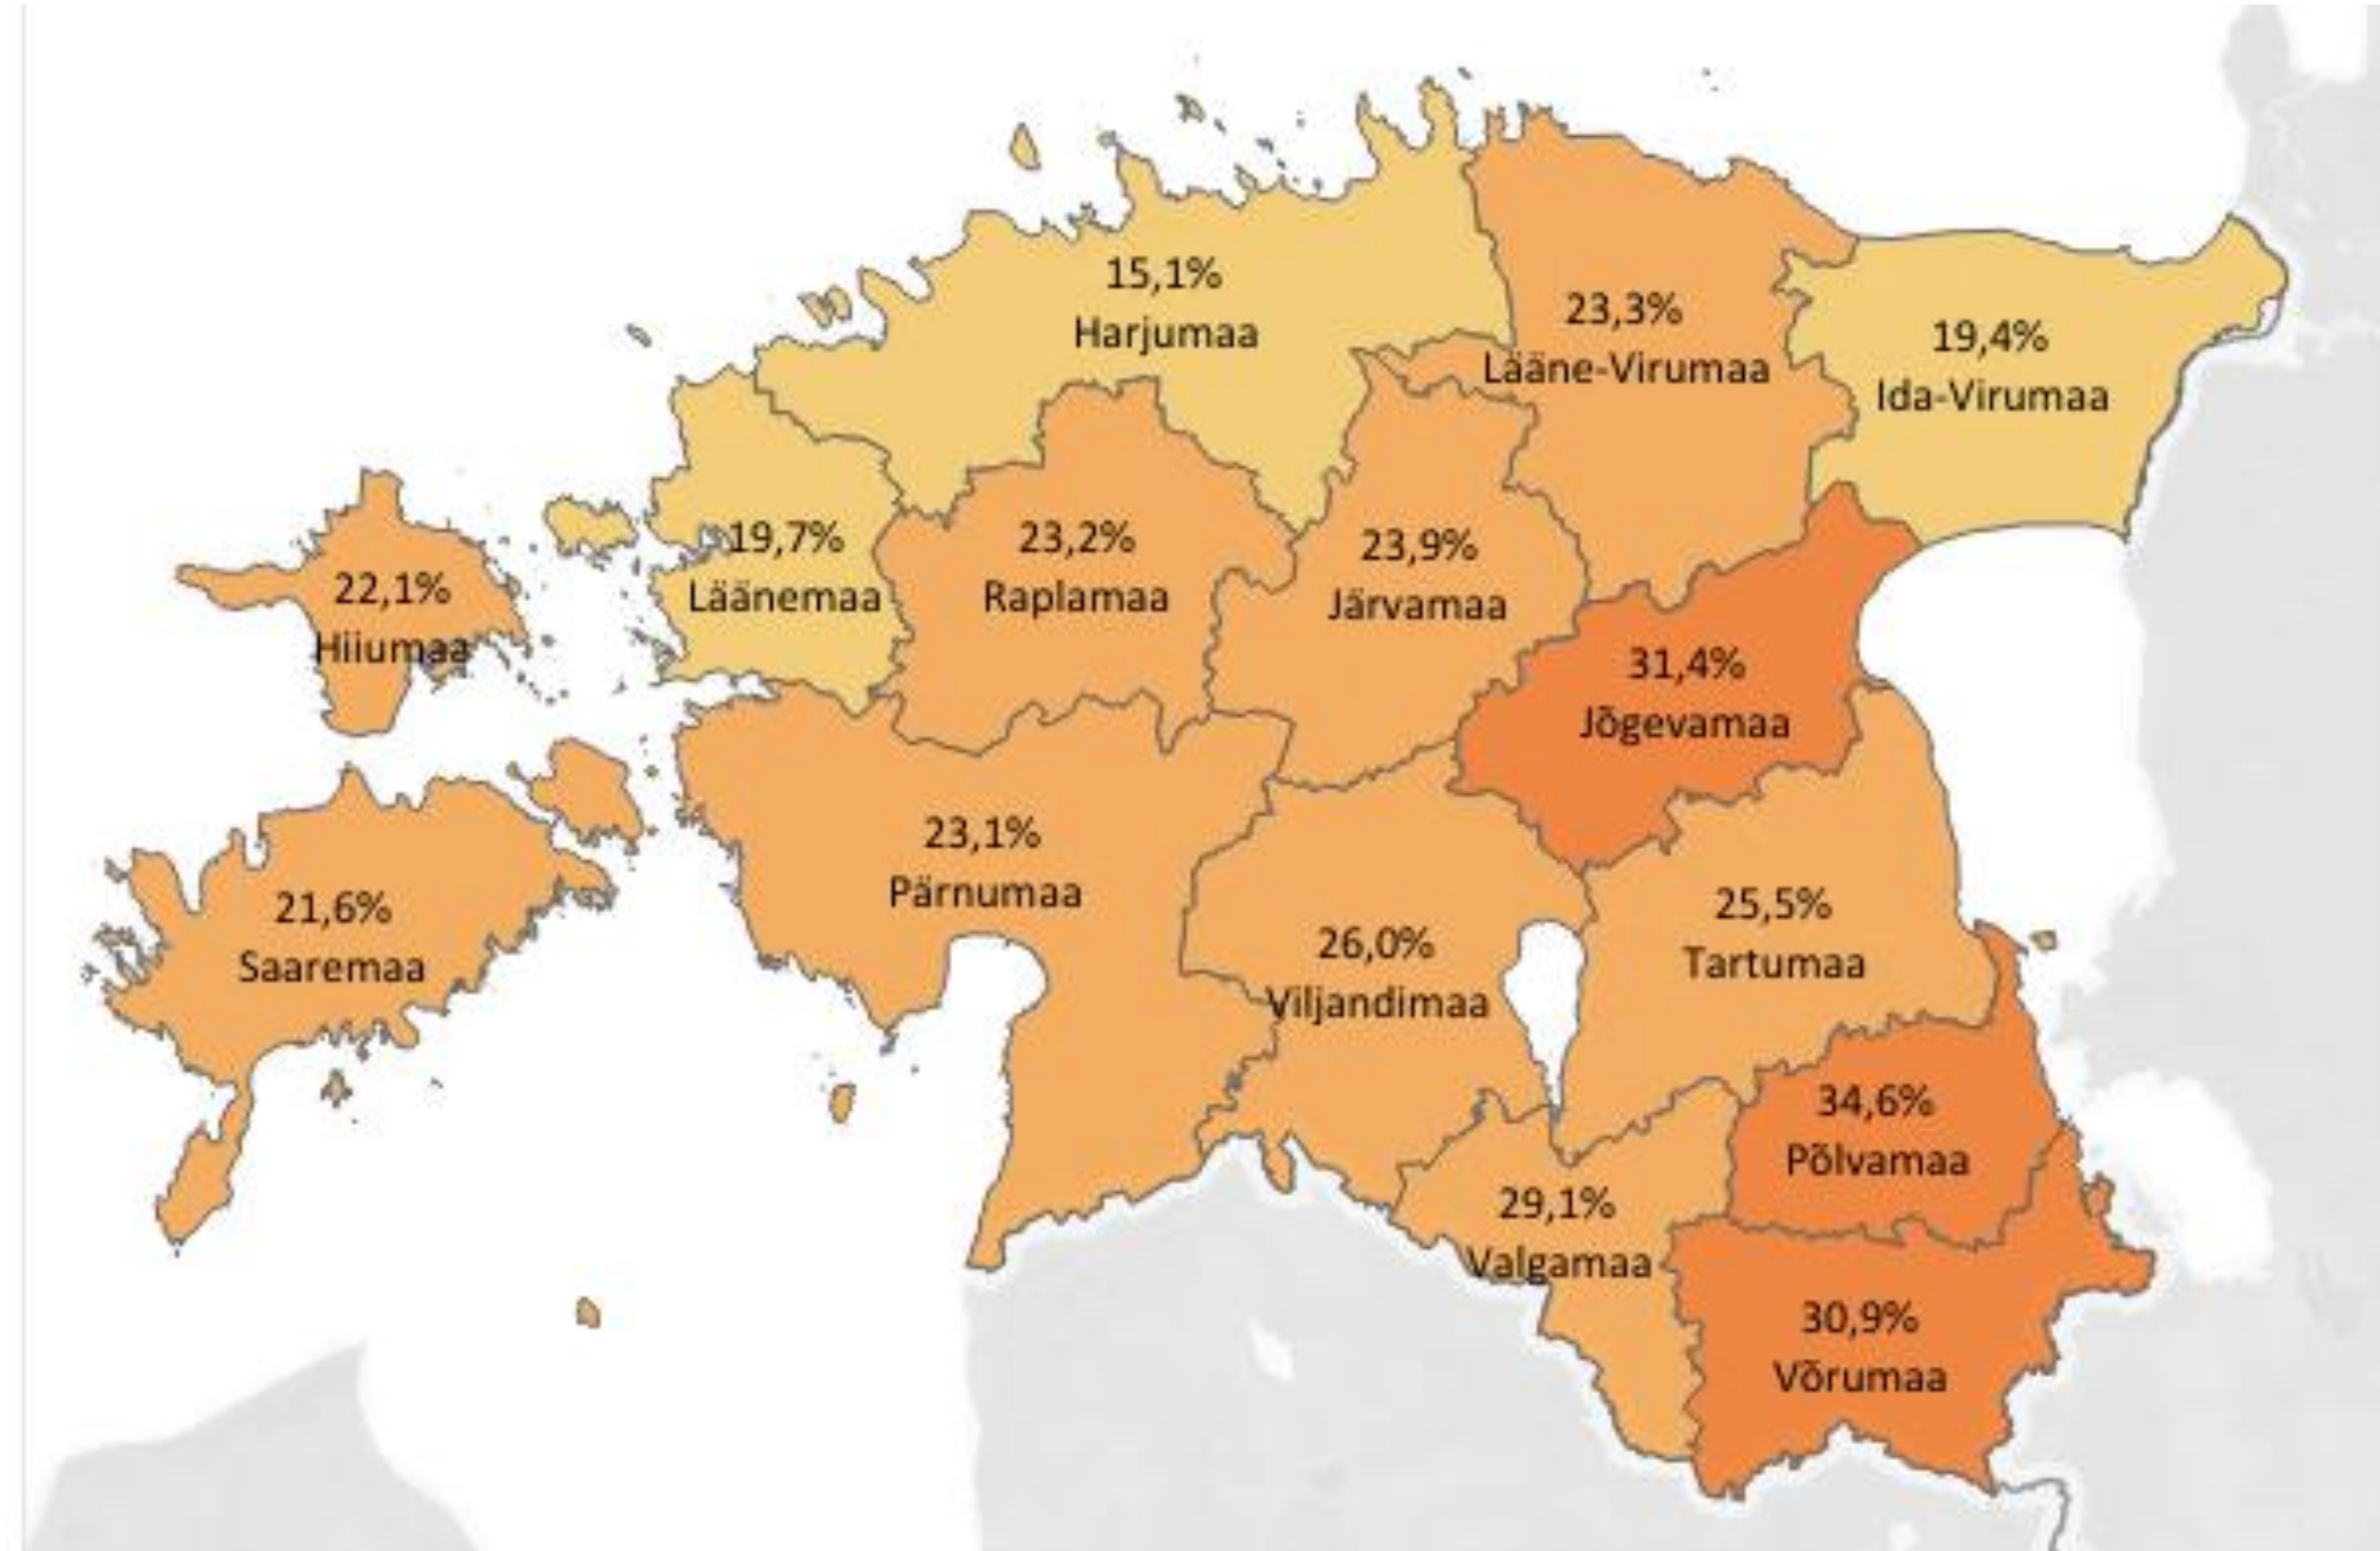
15,1%
Harjumaa

23,3%
Lääne-Virumaa

19,4%
Ida-Virumaa

19,7%
Läänemaa

23,2%
Raplamaa

23,9%
Järvamaa

22,1%
Hiiumaa

31,4%
Jõgevamaa

23,1%
Pärnumaa

21,6%
Saaremaa

25,5%
Tartumaa

26,0%
Viljandimaa

34,6%
Põlvamaa

29,1%
Valgamaa

30,9%
Võrumaa